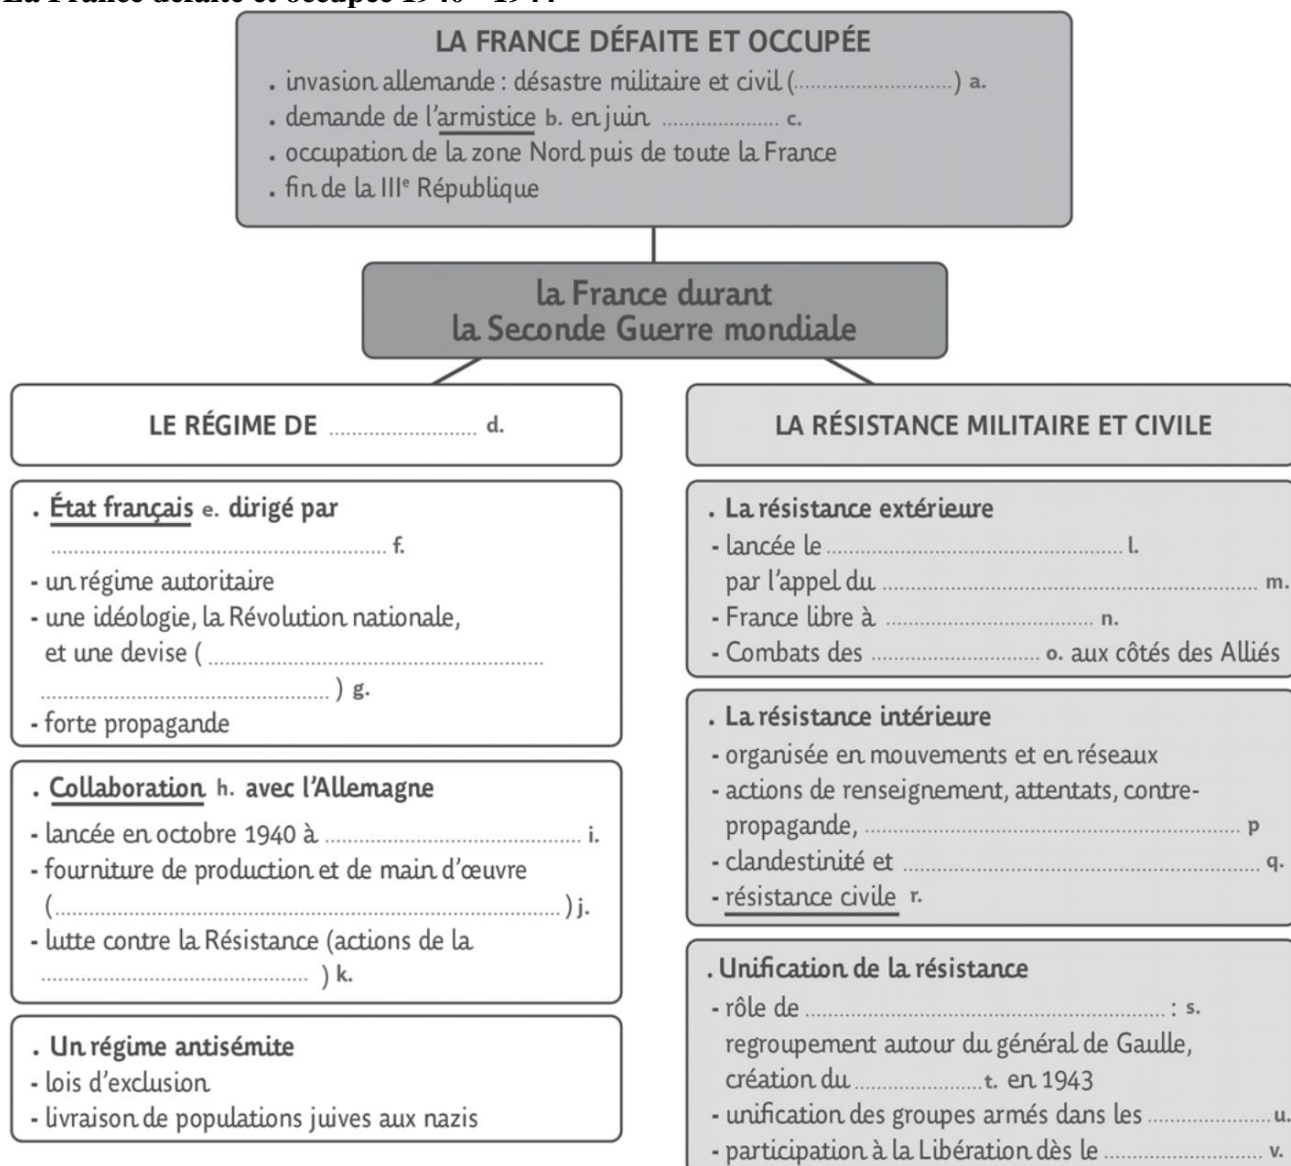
La France défaite et occupée 1940 - 1944

LA FRANCE DÉFAITE ET OCCUPÉE
. invasion allemande : désastre militaire et civil (..........................) a.
. demande de l'armistice b. en juin .................... c.
. occupation de la zone Nord puis de toute la France
. fin de la IIIe République

la France durant la Seconde Guerre mondiale

LE RÉGIME DE ........................ d.

. État français e. dirigé par
.................................................. f.
- un régime autoritaire
- une idéologie, la Révolution nationale, et une devise ( ..................................................
.................................................. ) g.
- forte propagande

. Collaboration h. avec l'Allemagne
- lancée en octobre 1940 à .................................................. i.
- fourniture de production et de main d'œuvre (..................................................) j.
- lutte contre la Résistance (actions de la .................................. ) k.

. Un régime antisémite
- lois d'exclusion
- livraison de populations juives aux nazis

LA RÉSISTANCE MILITAIRE ET CIVILE

. La résistance extérieure
- lancée le .................................................. l.
par l'appel du .................................................. m.
- France libre à .................................. n.
- Combats des ............................ o. aux côtés des Alliés

. La résistance intérieure
- organisée en mouvements et en réseaux
- actions de renseignement, attentats, contre-propagande, .................................................. p
- clandestinité et .................................................. q.
- résistance civile r.

. Unification de la résistance
- rôle de .................................................. : s.
regroupement autour du général de Gaulle, création du ..................... t. en 1943
- unification des groupes armés dans les ..................... u.
- participation à la Libération dès le ........................ v.